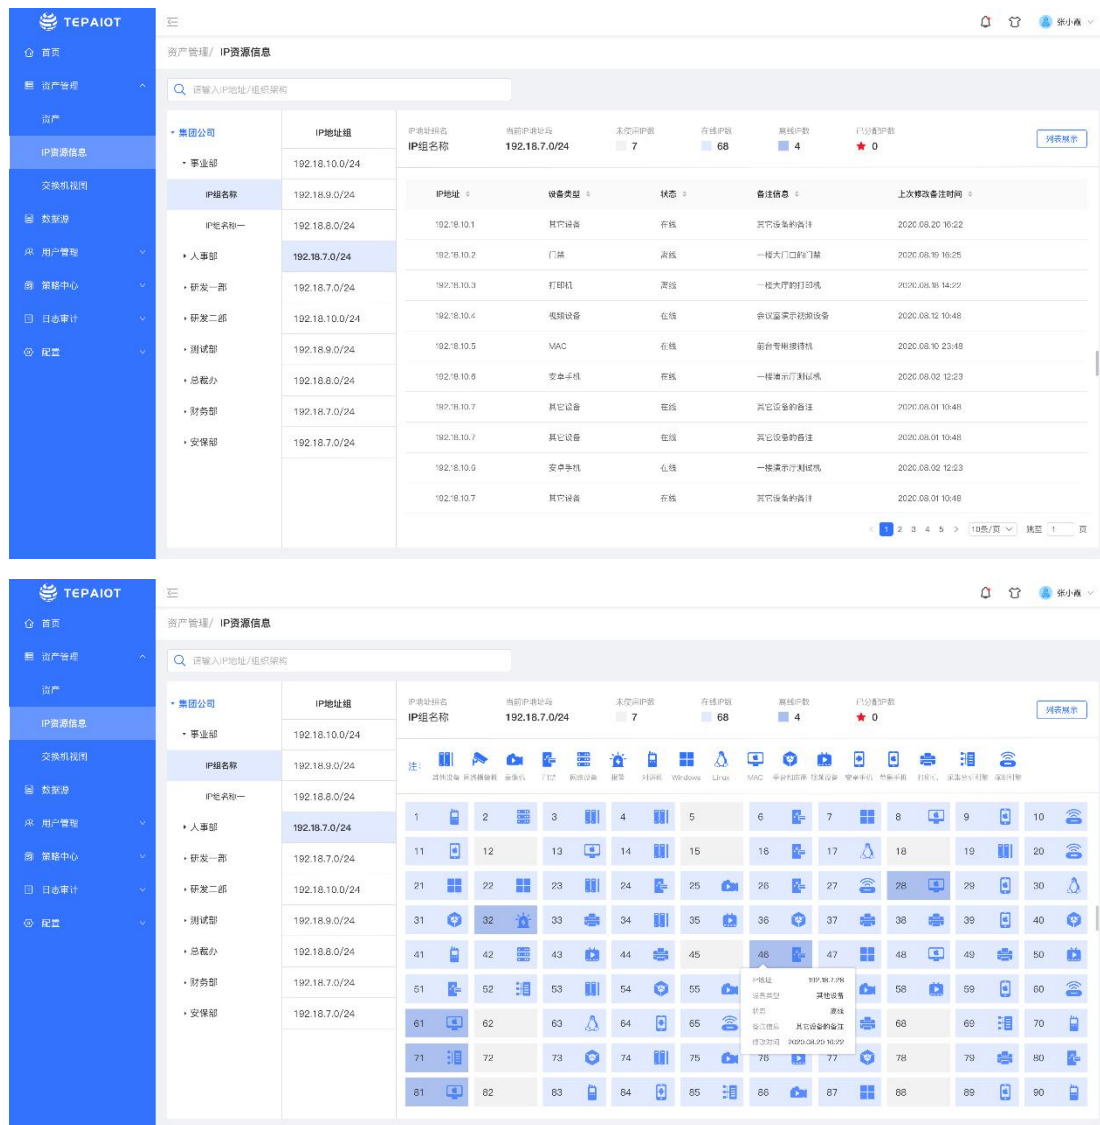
TEPAIOT

首页
资产管理
资产
IP资源信息
交换机视图
数据源
用户管理
策略中心
日志审计
配置

张小燕

资产管理/ IP资源信息

请输入IP地址/组织架构

集团公司
事业部
IP组名称
IP组名称一
人事部
研发一部
研发二部
测试部
总裁办
财务部
安保部

| IP地址组 |
|---|
| 192.18.10.0/24 |
| 192.18.9.0/24 |
| 192.18.8.0/24 |
| 192.18.7.0/24 |
| 192.18.7.0/24 |
| 192.18.10.0/24 |
| 192.18.9.0/24 |
| 192.18.8.0/24 |
| 192.18.7.0/24 |
| 192.18.7.0/24 |

IP地址组名 IP组名称
当前IP地址段 192.18.7.0/24
未使用IP数 7
在线IP数 68
离线IP数 4
已分配IP数 0

列表展示

| IP地址 | 设备类型 | 状态 | 备注信息 | 上次修改备注时间 |
|---|---|---|---|---|
| 192.18.10.1 | 其它设备 | 在线 | 其它设备的备注 | 2020.08.20 16:22 |
| 192.18.10.2 | 门禁 | 离线 | 一楼大门口的门禁 | 2020.08.19 16:25 |
| 192.18.10.3 | 打印机 | 离线 | 一楼大厅的打印机 | 2020.08.18 14:22 |
| 192.18.10.4 | 视频设备 | 在线 | 会议室演示视频设备 | 2020.08.12 10:48 |
| 192.18.10.5 | MAC | 在线 | 前台专用接待机 | 2020.08.10 23:48 |
| 192.18.10.6 | 安卓手机 | 在线 | 一楼演示厅测试机 | 2020.08.02 12:23 |
| 192.18.10.7 | 其它设备 | 在线 | 其它设备的备注 | 2020.08.01 10:48 |
| 192.18.10.7 | 其它设备 | 在线 | 其它设备的备注 | 2020.08.01 10:48 |
| 192.18.10.6 | 安卓手机 | 在线 | 一楼演示厅测试机 | 2020.08.02 12:23 |
| 192.18.10.7 | 其它设备 | 在线 | 其它设备的备注 | 2020.08.01 10:48 |

1 2 3 4 5 10条/页 跳至 1 页

TEPAIOT

首页
资产管理
资产
IP资源信息
交换机视图
数据源
用户管理
策略中心
日志审计
配置

张小燕

资产管理/ IP资源信息

请输入IP地址/组织架构

集团公司
事业部
IP组名称
IP组名称一
人事部
研发一部
研发二部
测试部
总裁办
财务部
安保部

| IP地址组 |
|---|
| 192.18.10.0/24 |
| 192.18.9.0/24 |
| 192.18.8.0/24 |
| 192.18.7.0/24 |
| 192.18.7.0/24 |
| 192.18.10.0/24 |
| 192.18.9.0/24 |
| 192.18.8.0/24 |
| 192.18.7.0/24 |
| 192.18.7.0/24 |

IP地址组名 IP组名称
当前IP地址段 192.18.7.0/24
未使用IP数 7
在线IP数 68
离线IP数 4
已分配IP数 0

列表展示

注: 其他设备 视频播放器 摄像机 门禁 网络设备 报警 对讲机 Windows Linux MAC 平台打印机 投屏设备 安卓手机 苹果手机 打印机 采集分析引擎 无线网络

1 2 3 4 5 6 7 8 9 10
11 12 13 14 15 16 17 18 19 20
21 22 23 24 25 26 27 28 29 30
31 32 33 34 35 36 37 38 39 40
41 42 43 44 45 46 47 48 49 50
51 52 53 54 55 56 57 58 59 60
61 62 63 64 65 66 67 68 69 70
71 72 73 74 75 76 77 78 79 80
81 82 83 84 85 86 87 88 89 90

IP地址 192.18.7.46
设备类型 其他设备
状态 离线
备注信息 其它设备的备注
修改时间 2020.08.20 16:22